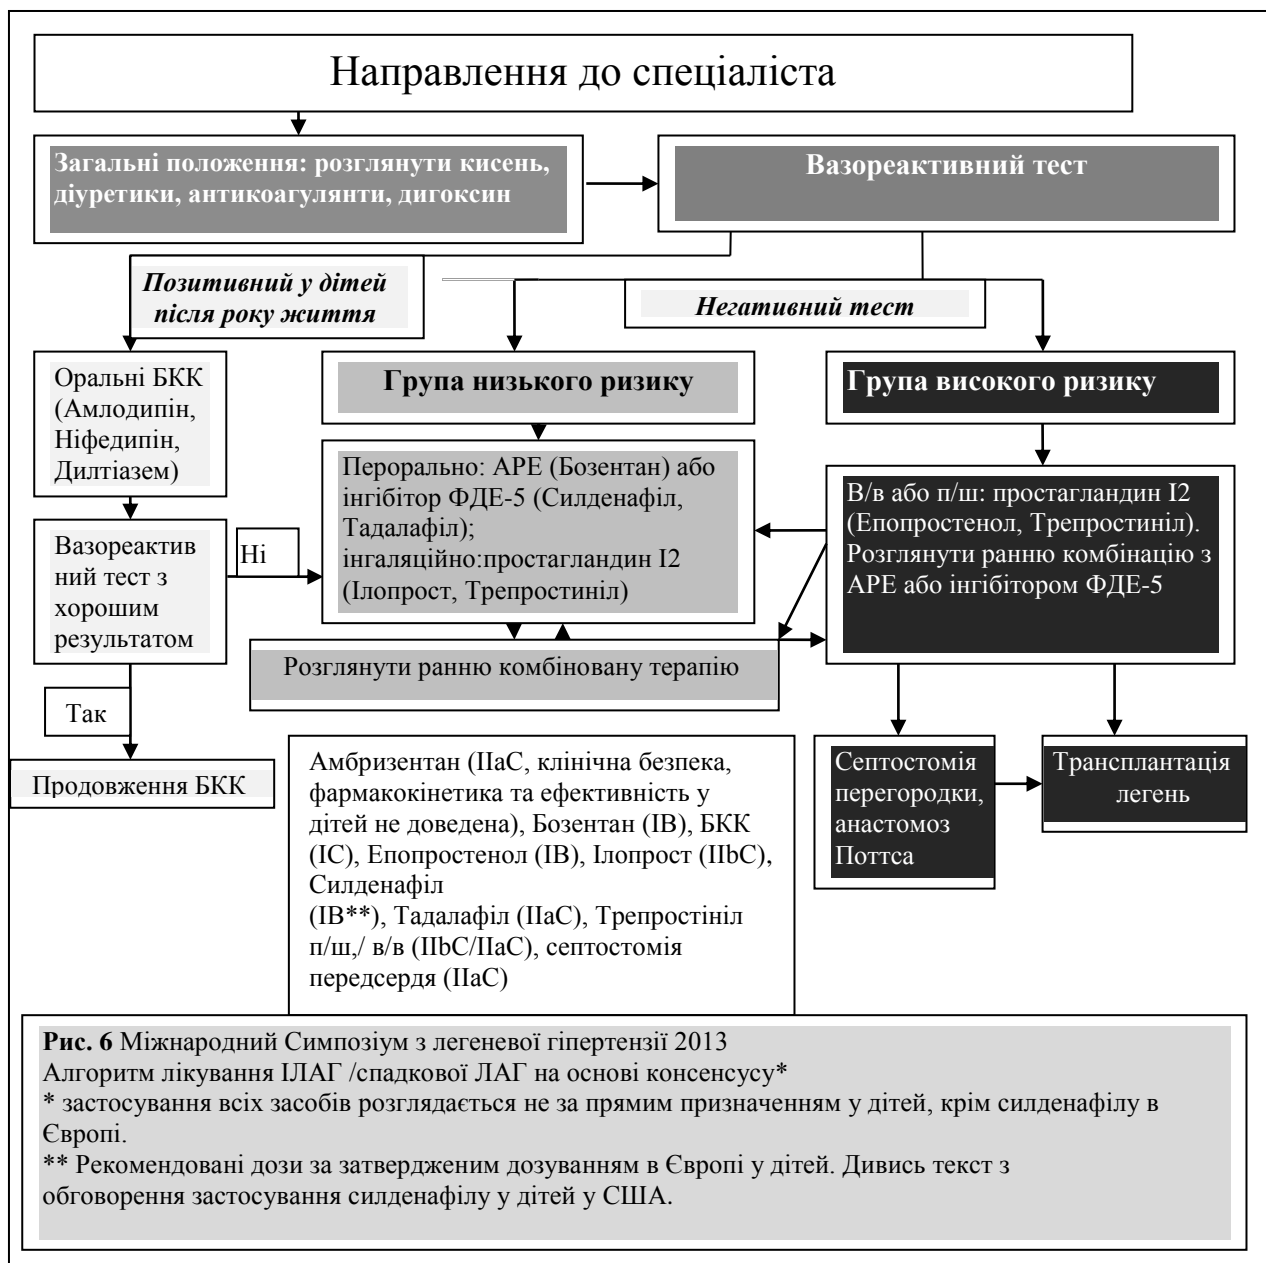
Направлення до спеціаліста

**Загальні положення: розглянути кисень, діуретики, антикоагулянти, дигоксин**

**Вазореактивний тест**

***Позитивний у дітей після року життя***

***Негативний тест***

Оральні БКК (Амлодипін, Ніфедипін, Дилтіазем)

**Група низького ризику**

**Група високого ризику**

Перорально: АРЕ (Бозентан) або інгібітор ФДЕ-5 (Силденафіл, Тадалафіл); інгаляційно:простагландин I2 (Ілопрост, Трепростиніл)

В/в або п/ш: простагландин I2 (Епопростенол, Трепростиніл). Розглянути ранню комбінацію з АРЕ або інгібітором ФДЕ-5

Вазореактивний тест з хорошим результатом

Ні

Розглянути ранню комбіновану терапію

Так

Продовження БКК

Амбризентан (IIaC, клінічна безпека, фармакокінетика та ефективність у дітей не доведена), Бозентан (IB), БКК (IC), Епопростенол (IB), Ілопрост (IIbC), Силденафіл (IB**), Тадалафіл (IIaC), Трепростініл п/ш,/ в/в (IIbC/IIaC), септостомія передсердя (IIaC)

Септостомія перегородки, анастомоз Поттса

Трансплантація легень

**Рис. 6** Міжнародний Симпозіум з легеневої гіпертензії 2013
Алгоритм лікування ІЛАГ /спадкової ЛАГ на основі консенсусу*
* застосування всіх засобів розглядається не за прямим призначенням у дітей, крім силденафілу в Європі.
** Рекомендовані дози за затвердженим дозуванням в Європі у дітей. Дивись текст з обговорення застосування силденафілу у дітей у США.